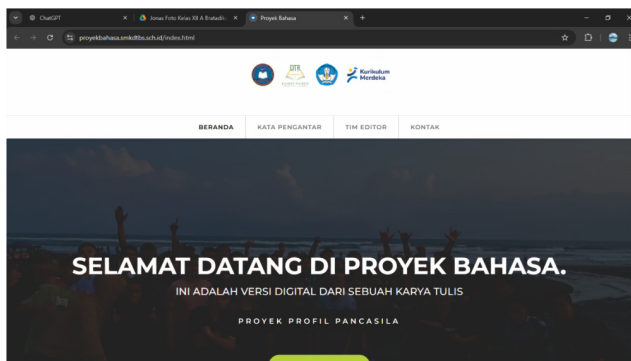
ChatGPT
Jonas Foto Kelas XII A Bratadi...
Proyek Bahasa
proyekbahasa.smkdtbs.sch.id/index.html

DTR
Kurikulum Merdeka

BERANDA
KATA PENGANTAR
TIM EDITOR
KONTAK

SELAMAT DATANG DI PROYEK BAHASA.

INI ADALAH VERSI DIGITAL DARI SEBUAH KARYA TULIS

PROYEK PROFIL PANCASILA